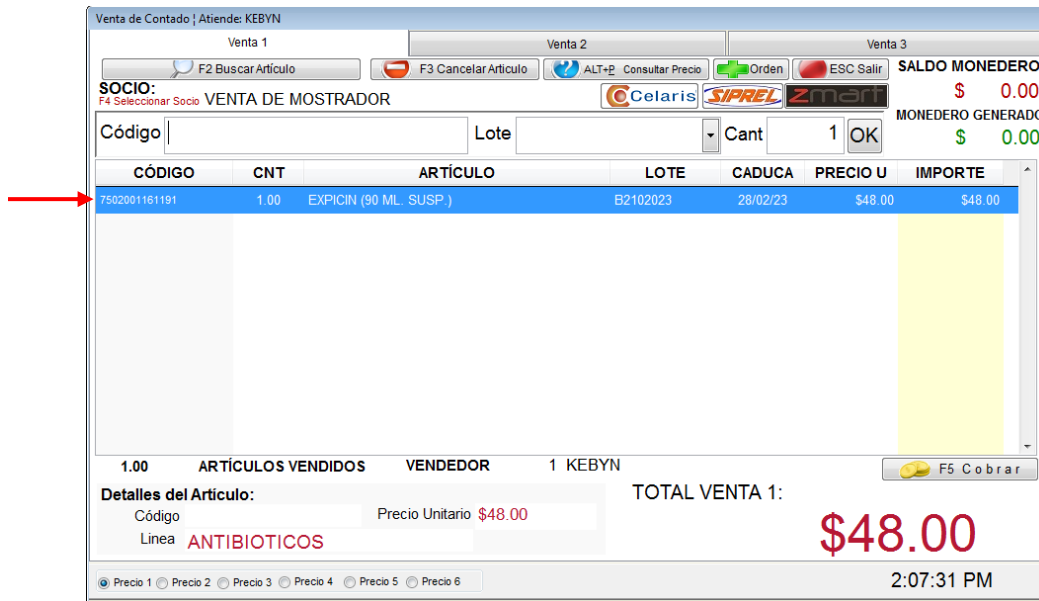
Venta de Contado ¦ Atiende: KEBYN

Venta 1 | Venta 2 | Venta 3

F2 Buscar Artículo | F3 Cancelar Articulo | ALT+P Consultar Precio | Orden | ESC Salir

SALDO MONEDERO
$ 0.00

SOCIO:
F4 Seleccionar Socio VENTA DE MOSTRADOR

Celaris SIPREL zmart

MONEDERO GENERADO
$ 0.00

Código | Lote | Cant 1 OK

| CÓDIGO | CNT | ARTÍCULO | LOTE | CADUCA | PRECIO U | IMPORTE |
|---|---|---|---|---|---|---|
| 7502001161191 | 1.00 | EXPICIN (90 ML. SUSP.) | B2102023 | 28/02/23 | $48.00 | $48.00 |

1.00 ARTÍCULOS VENDIDOS VENDEDOR 1 KEBYN

F5 Cobrar

Detalles del Artículo:
Código
Precio Unitario $48.00
Linea ANTIBIOTICOS

TOTAL VENTA 1:
$48.00

Precio 1 Precio 2 Precio 3 Precio 4 Precio 5 Precio 6

2:07:31 PM